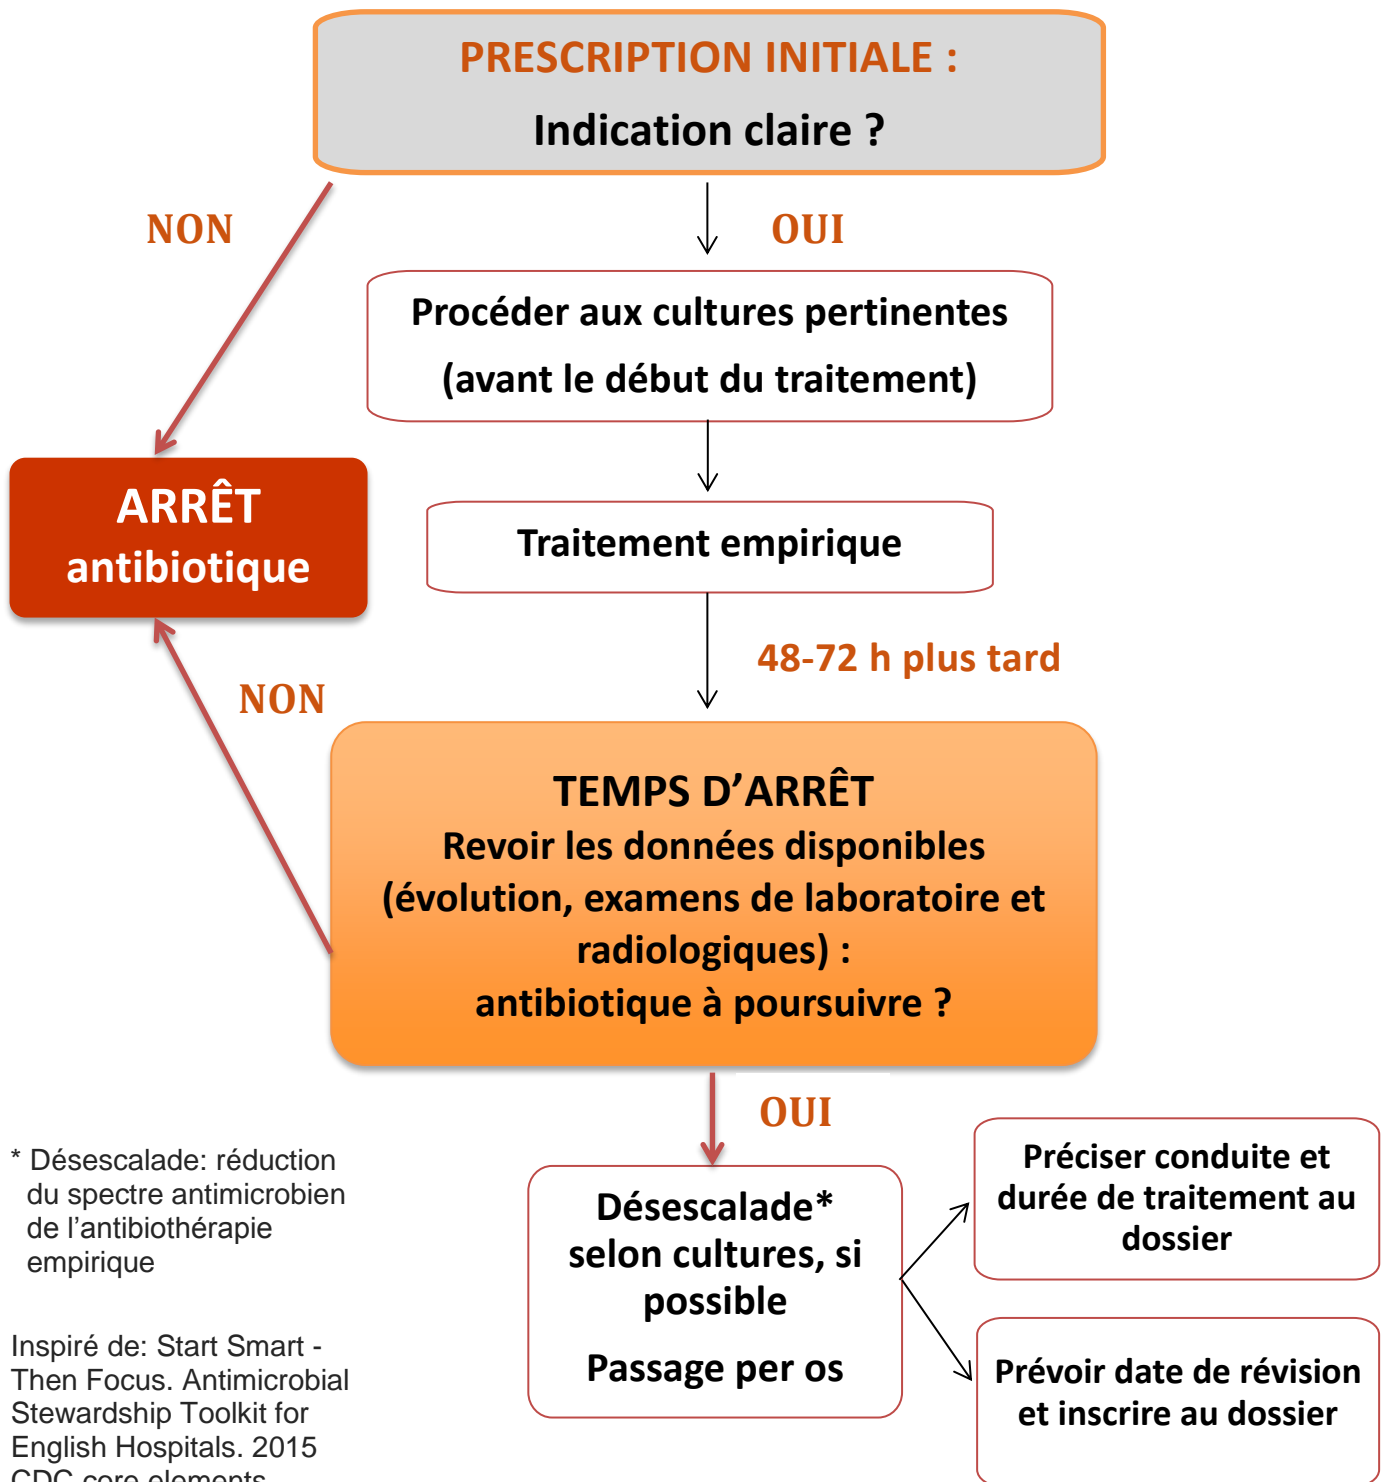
PRESCRIPTION INITIALE :
Indication claire ?

NON

OUI

Procéder aux cultures pertinentes
(avant le début du traitement)

ARRÊT
antibiotique

Traitement empirique

48-72 h plus tard

NON

TEMPS D'ARRÊT
Revoir les données disponibles (évolution, examens de laboratoire et radiologiques) :
antibiotique à poursuivre ?

OUI

* Désescalade: réduction du spectre antimicrobien de l'antibiothérapie empirique

Désescalade* selon cultures, si possible

Passage per os

Préciser conduite et durée de traitement au dossier

Prévoir date de révision et inscrire au dossier

Inspiré de: Start Smart - Then Focus. Antimicrobial Stewardship Toolkit for English Hospitals. 2015
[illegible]